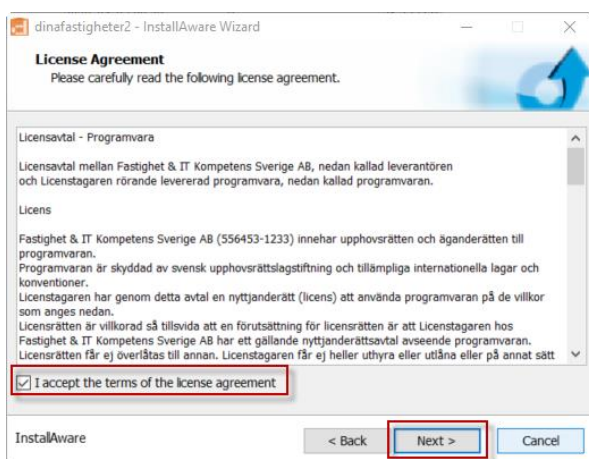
dinafastigheter2 - InstallAware Wizard

License Agreement
Please carefully read the following license agreement.

Licensavtal - Programvara

Licensavtal mellan Fastighet & IT Kompetens Sverige AB, nedan kallad leverantören och Licenstagaren rörande levererad programvara, nedan kallad programvaran.

Licens

Fastighet & IT Kompetens Sverige AB (556453-1233) innehar upphovsrätten och äganderätten till programvaran.
Programvaran är skyddad av svensk upphovsrättslagstiftning och tillämpliga internationella lagar och konventioner.
Licenstagaren har genom detta avtal en nyttjanderätt (licens) att använda programvaran på de villkor som anges nedan.
Licensrätten är villkorad så tillsvida att en förutsättning för licensrätten är att Licenstagaren hos Fastighet & IT Kompetens Sverige AB har ett gällande nyttjanderättsavtal avseende programvaran.
Licensrätten får ej överlåtas till annan. Licenstagaren får ej heller uthyra eller utlåna eller på annat sätt

I accept the terms of the license agreement

InstallAware

< Back

Next >

Cancel